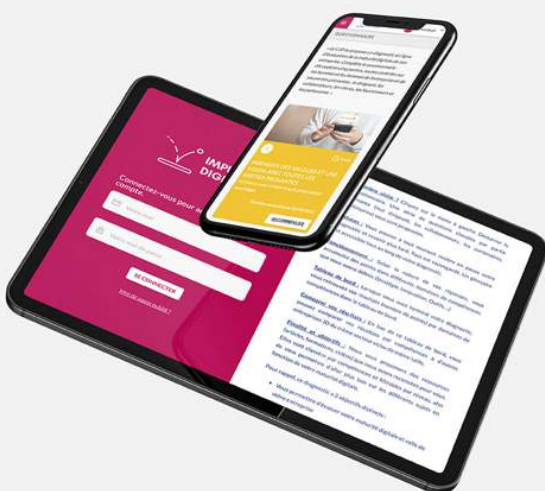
IMP
DIGI

Connectez-vous pour
compte

SE CONNECTER

Mot de passe oublié ?

Tableau de bord

Consultez vos résultats

Finalité et objectifs

Pour rappel, ce diagnostic a 2 objectifs distincts :

RECOMMANDÉE